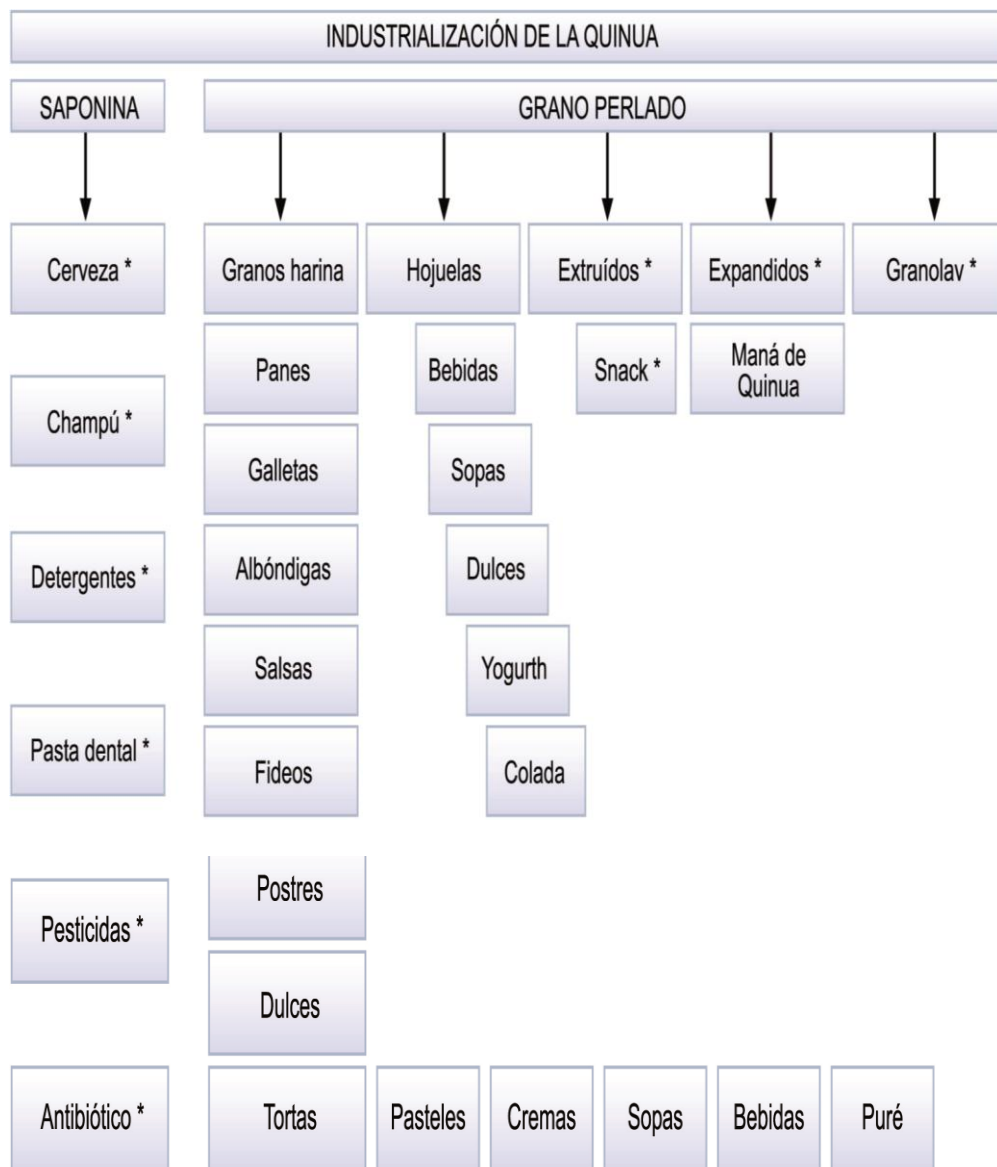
INDUSTRIALIZACIÓN DE LA QUINUA

SAPONINA

GRANO PERLADO

Cerveza *

Granos harina

Hojuelas

Extruídos *

Expandidos *

Granolav *

Panes

Bebidas

Snack *

Maná de Quinua

Champú *

Galletas

Sopas

Detergentes *

Albóndigas

Dulces

Salsas

Yogurth

Pasta dental *

Fideos

Colada

Pesticidas *

Postres

Dulces

Antibiótico *

Tortas

Pasteles

Cremas

Sopas

Bebidas

Puré